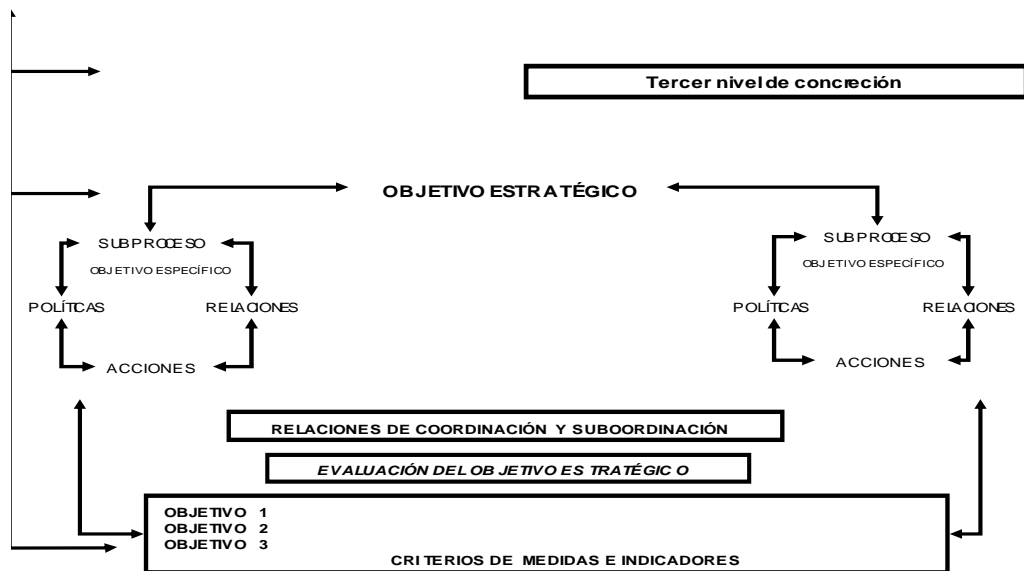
Tercer nivel de concreción

OBJETIVO ESTRATÉGICO

SUBPROCESO
OBJETIVO ESPECÍFICO
POLÍTCAS
RELACIONES
ACCIONES

SUBPROCESO
OBJETIVO ESPECÍFICO
POLÍTCAS
RELACIONES
ACCIONES

RELACIONES DE COORDINACIÓN Y SUBOORDINACIÓN

EVALUACIÓN DEL OBJETIVO ESTRATÉGICO

OBJETIVO 1
OBJETIVO 2
OBJETIVO 3
CRITERIOS DE MEDIDAS E INDICADORES